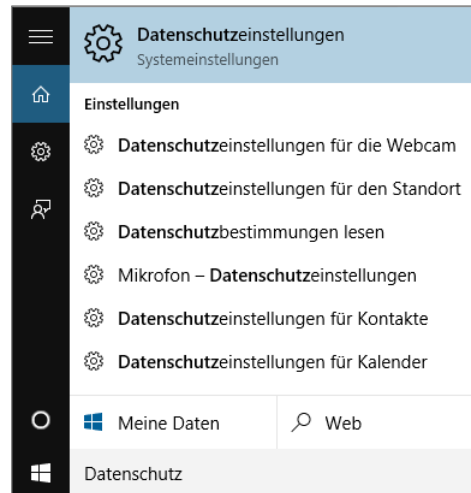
Datenschutzeinstellungen
Systemeinstellungen

Einstellungen

Datenschutzeinstellungen für die Webcam

Datenschutzeinstellungen für den Standort

Datenschutzbestimmungen lesen

Mikrofon – Datenschutzeinstellungen

Datenschutzeinstellungen für Kontakte

Datenschutzeinstellungen für Kalender

Meine Daten

Web

Datenschutz